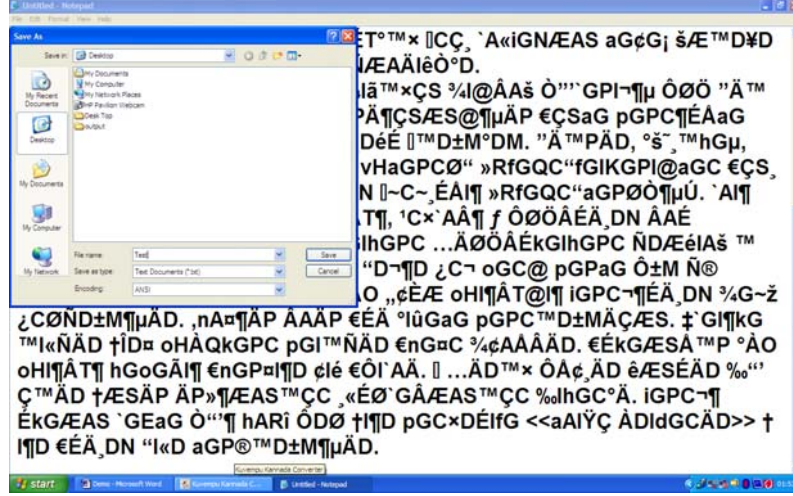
Untitled - Notepad
File Edit Format View Help

Save As
Save in: Desktop
My Documents
My Computer
My Network Places
HP Pavilion Webcam
Desk Top
output
My Recent Documents
Desktop
My Documents
My Computer
My Network
File name: Test
Save as type: Text Documents (*.txt)
Encoding: ANSI
Save
Cancel

ET°™× ¦ÇÇ¸ `A«iGNÆAS aG¢G¡ šÆ™D¥D
NÆAÄlêÒ°D.
lã™×ÇS ¾l@ÂAš Ö"'`GPI¬¶µ ÔØÖ "Ä™
PÄ¶ÇSÆS@¶µÄP €ÇSaG pGPC¶ÉÁaG
DéÉ ¦™D±M°DM. "Ä™PÄD, °š¯™hGµ,
vHaGPCØ" »RfGQC"fGlKGPl@aGC €ÇS¸
N ¦~C~¸ÉÁI¶ »RfGQC"aGPØÒ¶µÚ. `Al¶
AT¶, ¹C×`AÂ¶ ƒ ÔØÖÂÉÄ¸DN ÂAÉ
lhGPC …ÄØÖÂÉkGlhGPC ÑDÆélAš ™
"D¬¶D ¿C¬ oGC@ pGPaG Ô±M Ñ®
O ,¢ÉÆ oHl¶ÂT@l¶ iGPC¬¶ÉÄ¸DN ¾G~ž
¿CØÑD±M¶µÄD. ,nA¤¶ÄP ÂAÄP €ÉÄ °lûGaG pGPC™D±MÄÇÆS. ‡`Gl¶kG
™l«ÑÄD †ÏD¤ oHÀQkGPC pGl™ÑÄD €nG¤C ¾¢AÂÂÄD. €ÉkGÆSÄ™P °ÀO
oHl¶ÂT¶ hGoGÃl¶ €nGP¤l¶D ¢lé €ÔI`AÄ. ¦ …ÄD™× ÔÂ¢¸ÄD êÆSÉÄD ‰"
Ç™ÄD †ÆSÄP ÄP»¶ÆAS™ÇC ¸«ÉØ`GÂÆAS™ÇC ‰lhGC°Ä. iGPC¬¶
ÉkGÆAS `GEaG Ò"'¶ hARÎ ÔDØ †l¶D pGC×DÉlfG <<aAlŸÇ ÀDldGCÄD>> †
l¶D €ÉÄ¸DN "l«D aGP®™D±M¶µÄD.

start
Demo - Microsoft Word
Kuvempu Kannada C...
Untitled - Notepad
Kuvempu Kannada Converter